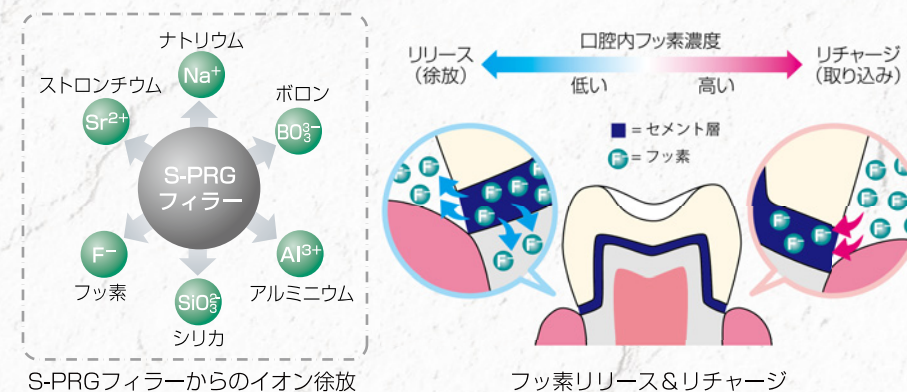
ナトリウム

$Na^+$

ストロンチウム

ボロン

$Sr^{2+}$

$BO_3^{3-}$

S-PRG
フィラー

$F^-$

$Al^{3+}$

フッ素

$SiO_3^{2-}$

アルミニウム

シリカ

S-PRGフィラーからのイオン徐放

リリース
(徐放)

口腔内フッ素濃度

リチャージ
(取り込み)

低い

高い

＝セメント層

＝フッ素

フッ素リリース＆リチャージ